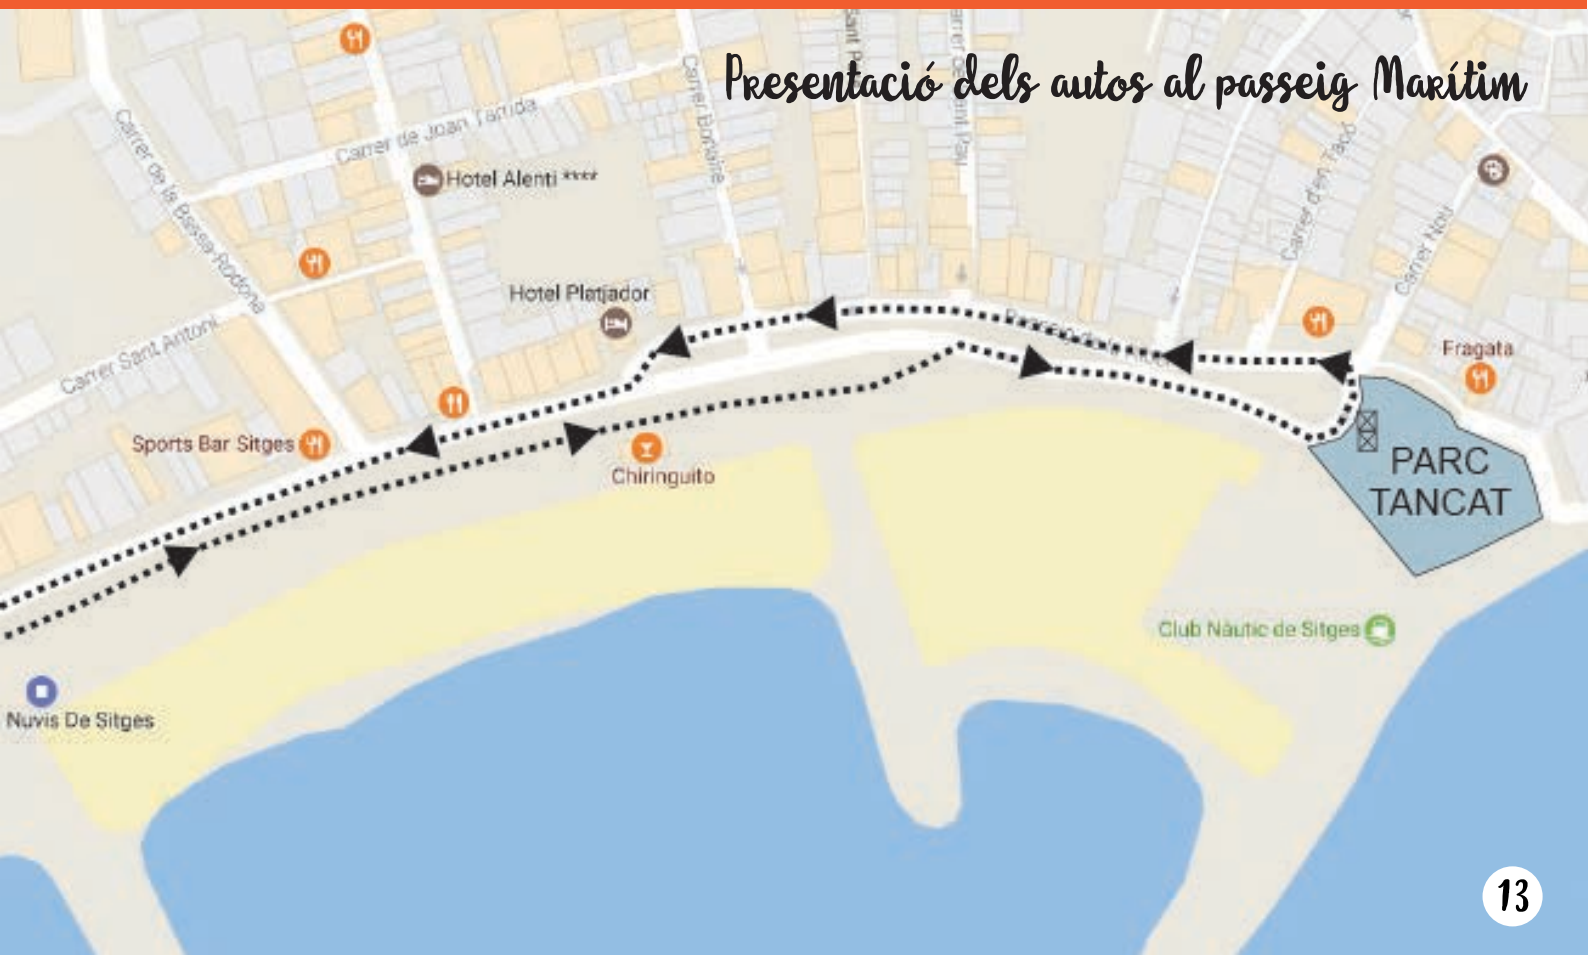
Presentació dels autos al passeig Marítim

Carrer de Joan Tarrida

Carrer Bonaire

Carrer de la Bassa Rodona

Hotel Alenti ****

Hotel Platjador

Carrer Sant Antoni

Sports Bar Sitges

Chiringuito

Carrer d'en Tacó

Carrer Nou

Fragata

PARC TANCAT

Club Nàutic de Sitges

Nuvis De Sitges

13